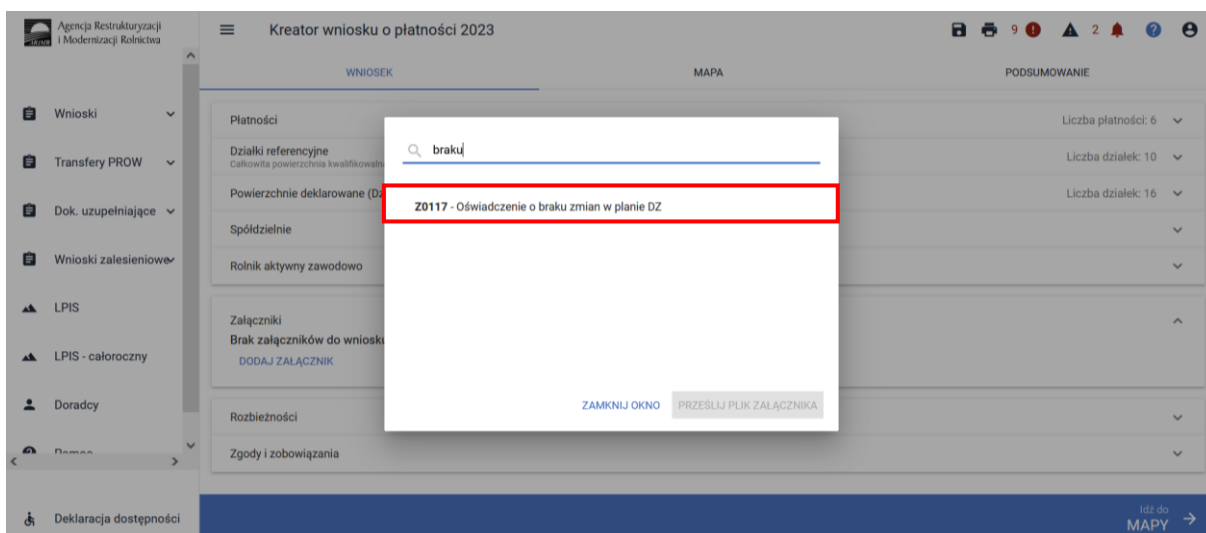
Agencja Restrukturyzacji i Modernizacji Rolnictwa

Kreator wniosku o płatności 2023

9 2

WNIOSEK MAPA PODSUMOWANIE

Wnioski

Transfery PROW

Dok. uzupełniające

Wnioski zalesieniowe

LPIS

LPIS - całoroczny

Doradcy

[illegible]

Deklaracja dostępności

Płatności

Liczba płatności: 6

Działki referencyjne
Całkowita powierzchnia kwalifikowaln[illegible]

Liczba działek: 10

Powierzchnie deklarowane (D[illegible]

Liczba działek: 16

Spółdzielnie

Rolnik aktywny zawodowo

Załączniki
Brak załączników do wniosk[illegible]
DODAJ ZAŁĄCZNIK

Rozbieżności

Zgody i zobowiązania

braku

Z0117 - Oświadczenie o braku zmian w planie DZ

ZAMKNIJ OKNO PRZEŚLIJ PLIK ZAŁĄCZNIKA

Idź do MAPY